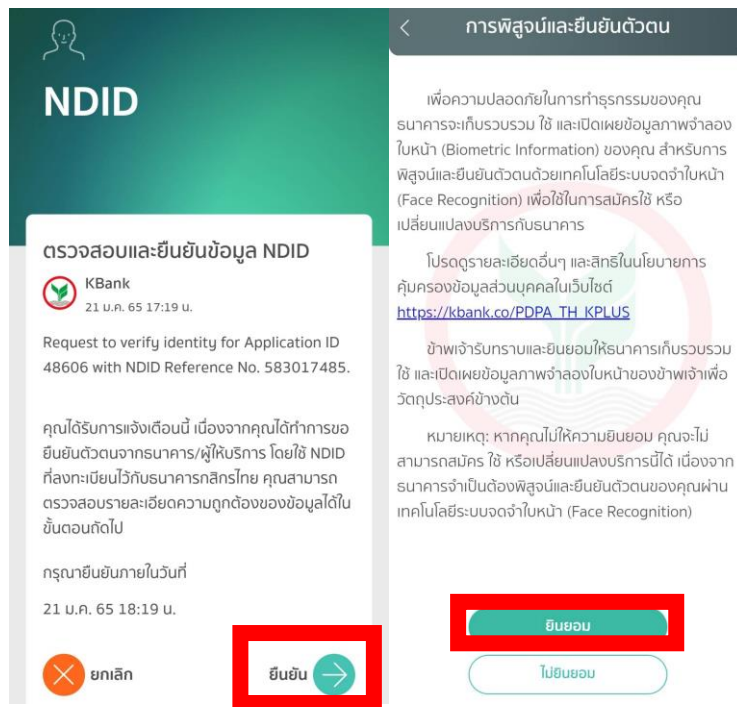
NDID

ตรวจสอบและยืนยันข้อมูล NDID

KBank
21 ม.ค. 65 17:19 น.

Request to verify identity for Application ID 48606 with NDID Reference No. 583017485.

คุณได้รับการแจ้งเตือนนี้ เนื่องจากคุณได้ทำการขอยืนยันตัวตนจากธนาคาร/ผู้ให้บริการ โดยใช้ NDID ที่ลงทะเบียนไว้กับธนาคารกสิกรไทย คุณสามารถตรวจสอบรายละเอียดความถูกต้องของข้อมูลได้ในขั้นตอนถัดไป

กรุณายืนยันภายในวันที่

21 ม.ค. 65 18:19 น.

ยกเลิก

ยืนยัน

การพิสูจน์และยืนยันตัวตน

เพื่อความปลอดภัยในการทำธุรกรรมของคุณ ธนาคารจะเก็บรวบรวม ใช้ และเปิดเผยข้อมูลภาพจำลองใบหน้า (Biometric Information) ของคุณ สำหรับการพิสูจน์และยืนยันตัวตนด้วยเทคโนโลยีระบบจดจำใบหน้า (Face Recognition) เพื่อใช้ในการสมัครใช้ หรือเปลี่ยนแปลงบริการกับธนาคาร

โปรดดูรายละเอียดอื่นๆ และสิทธิในนโยบายการคุ้มครองข้อมูลส่วนบุคคลในเว็บไซต์ https://kbank.co/PDPA_TH_KPLUS

ข้าพเจ้ารับทราบและยินยอมให้ธนาคารเก็บรวบรวม ใช้ และเปิดเผยข้อมูลภาพจำลองใบหน้าของข้าพเจ้าเพื่อวัตถุประสงค์ข้างต้น

หมายเหตุ: หากคุณไม่ให้ความยินยอม คุณจะไม่สามารถสมัคร ใช้ หรือเปลี่ยนแปลงบริการนี้ได้ เนื่องจากธนาคารจำเป็นต้องพิสูจน์และยืนยันตัวตนของคุณผ่านเทคโนโลยีระบบจดจำใบหน้า (Face Recognition)

ยินยอม

ไม่ยินยอม